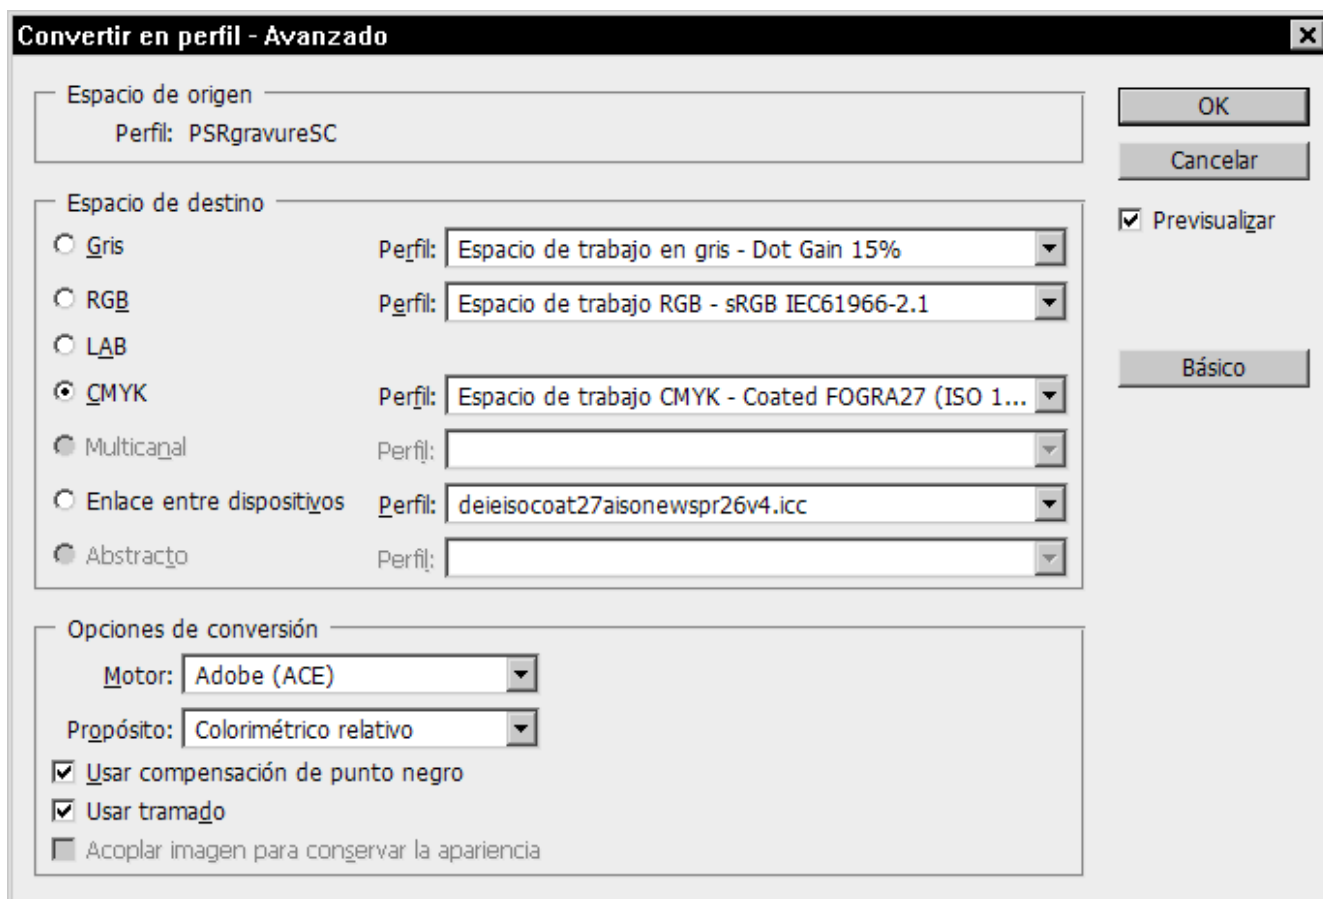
Convertir en perfil - Avanzado

Espacio de origen
Perfil: PSRgravureSC

OK
Cancelar
Previsualizar

Espacio de destino
Gris Perfil: Espacio de trabajo en gris - Dot Gain 15%
RGB Perfil: Espacio de trabajo RGB - sRGB IEC61966-2.1
LAB
CMYK Perfil: Espacio de trabajo CMYK - Coated FOGRA27 (ISO 1...
Multicanal Perfil:
Enlace entre dispositivos Perfil: deieisocoat27aisonewspr26v4.icc
Abstracto Perfil:

Básico

Opciones de conversión
Motor: Adobe (ACE)
Propósito: Colorimétrico relativo
Usar compensación de punto negro
Usar tramado
Acoplar imagen para conservar la apariencia